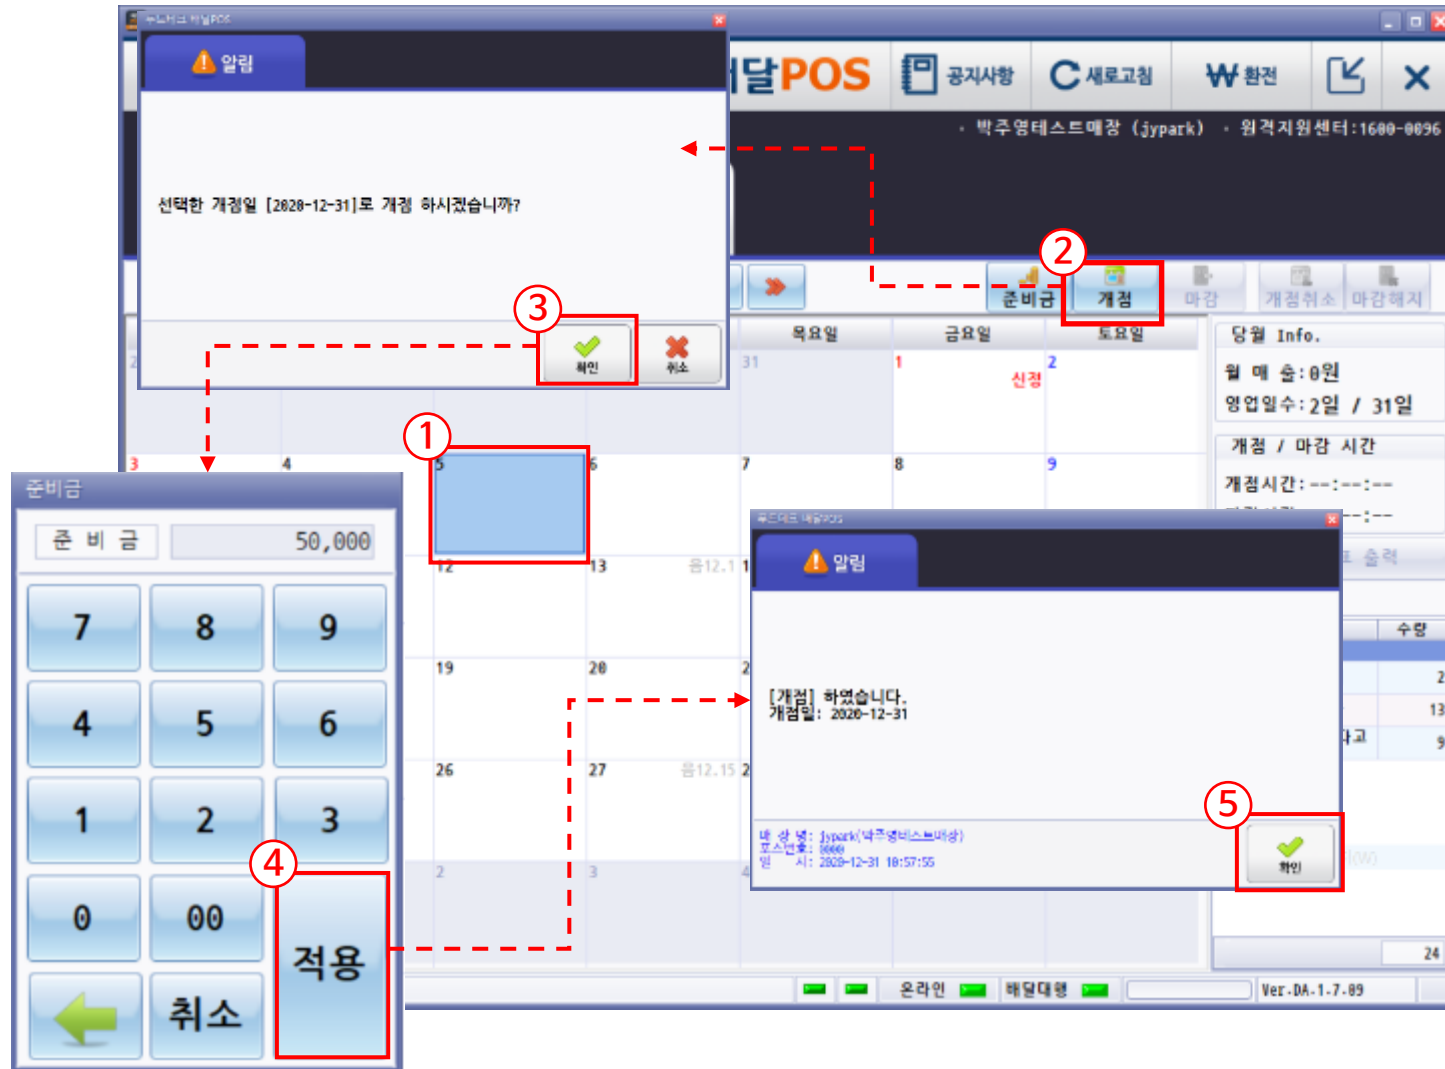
알림

선택한 개점일 [2020-12-31]로 개점 하시겠습니까?

③
확인
취소

달POS
공지사항
새로고침
₩ 환전
×

· 박주영테스트매장 (jypark) · 원격지원센터:1600-0096

②
준비금
개점
마감
개점취소
마감해지

목요일
금요일
토요일

31
1
신정
2

당월 Info.
월 매 출: 0원
영업일수: 2일 / 31일

개점 / 마감 시간
개점시간: --:--:--

①
3
4
5
6
7
8
9

12
13
음12.1
19
20
26
27
음12.15
2
3

준비금
준 비 금
50,000

| 7 | 8 | 9 |
|---|---|---|
| 4 | 5 | 6 |
| 1 | 2 | 3 |
| 0 | 00 | 적용 |
| | 취소 | |

④

알림

[개점] 하였습니다.
개점일: 2020-12-31

매 장 명: jypark(박주영테스트매장)
포스번호: 0000
일 시: 2020-12-31 18:57:55

⑤
확인

수량
2
13
9
24

온라인
배달대행
Ver-DA-1-7-09